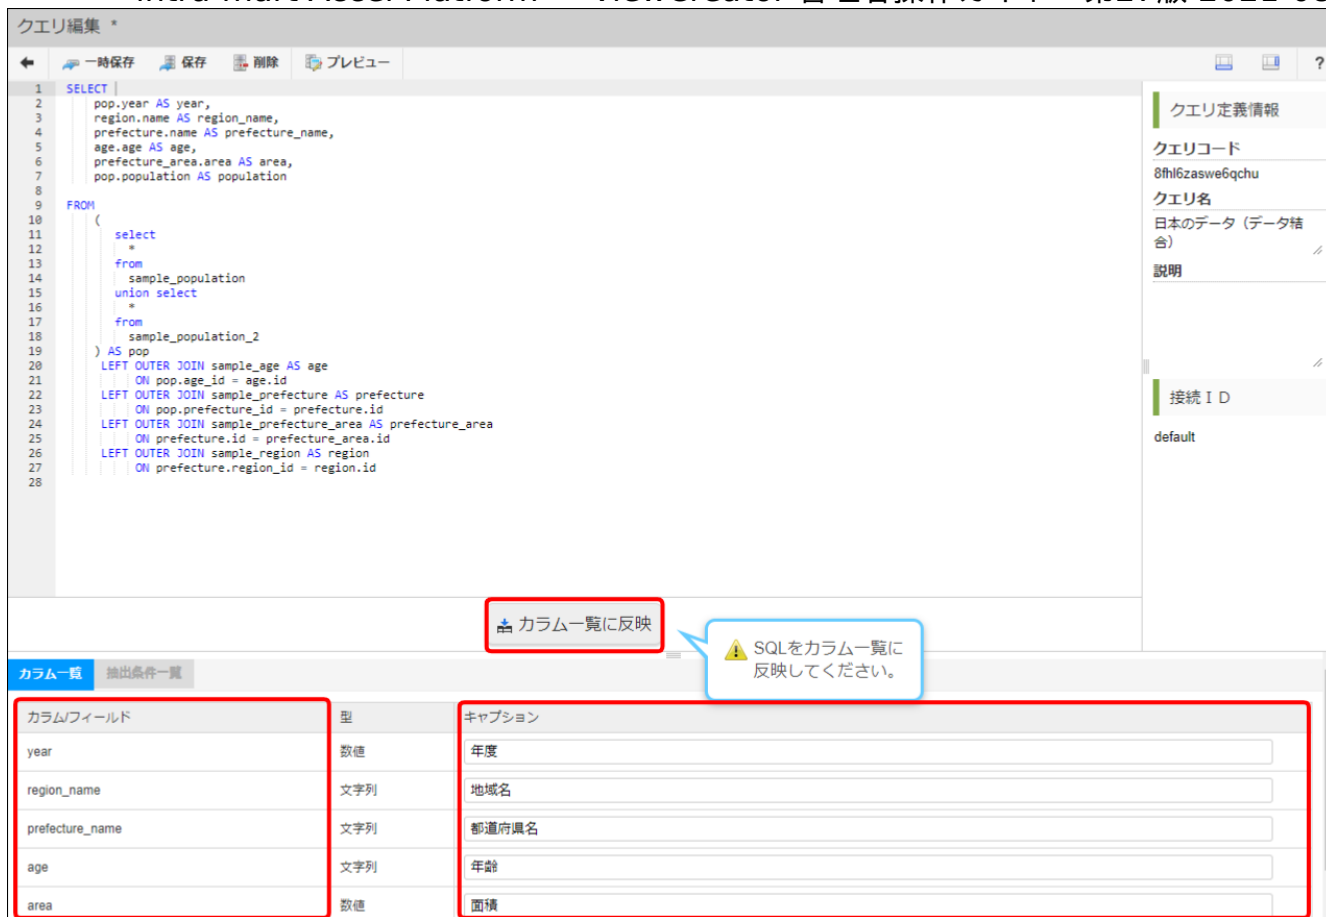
クエリ編集 *

一時保存 保存 削除 プレビュー

?

1 SELECT
2 pop.year AS year,
3 region.name AS region_name,
4 prefecture.name AS prefecture_name,
5 age.age AS age,
6 prefecture_area.area AS area,
7 pop.population AS population
8
9 FROM
10 (
11 select
12 *
13 from
14 sample_population
15 union select
16 *
17 from
18 sample_population_2
19 ) AS pop
20 LEFT OUTER JOIN sample_age AS age
21 ON pop.age_id = age.id
22 LEFT OUTER JOIN sample_prefecture AS prefecture
23 ON pop.prefecture_id = prefecture.id
24 LEFT OUTER JOIN sample_prefecture_area AS prefecture_area
25 ON prefecture.id = prefecture_area.id
26 LEFT OUTER JOIN sample_region AS region
27 ON prefecture.region_id = region.id
28

クエリ定義情報

クエリコード
8fhl6zaswe6qchu

クエリ名
日本のデータ（データ結合）

説明

接続ＩＤ
default

カラム一覧に反映

SQLをカラム一覧に反映してください。

カラム一覧 抽出条件一覧

| カラム/フィールド | 型 | キャプション |
|---|---|---|
| year | 数値 | 年度 |
| region_name | 文字列 | 地域名 |
| prefecture_name | 文字列 | 都道府県名 |
| age | 文字列 | 年齢 |
| area | 数値 | 面積 |